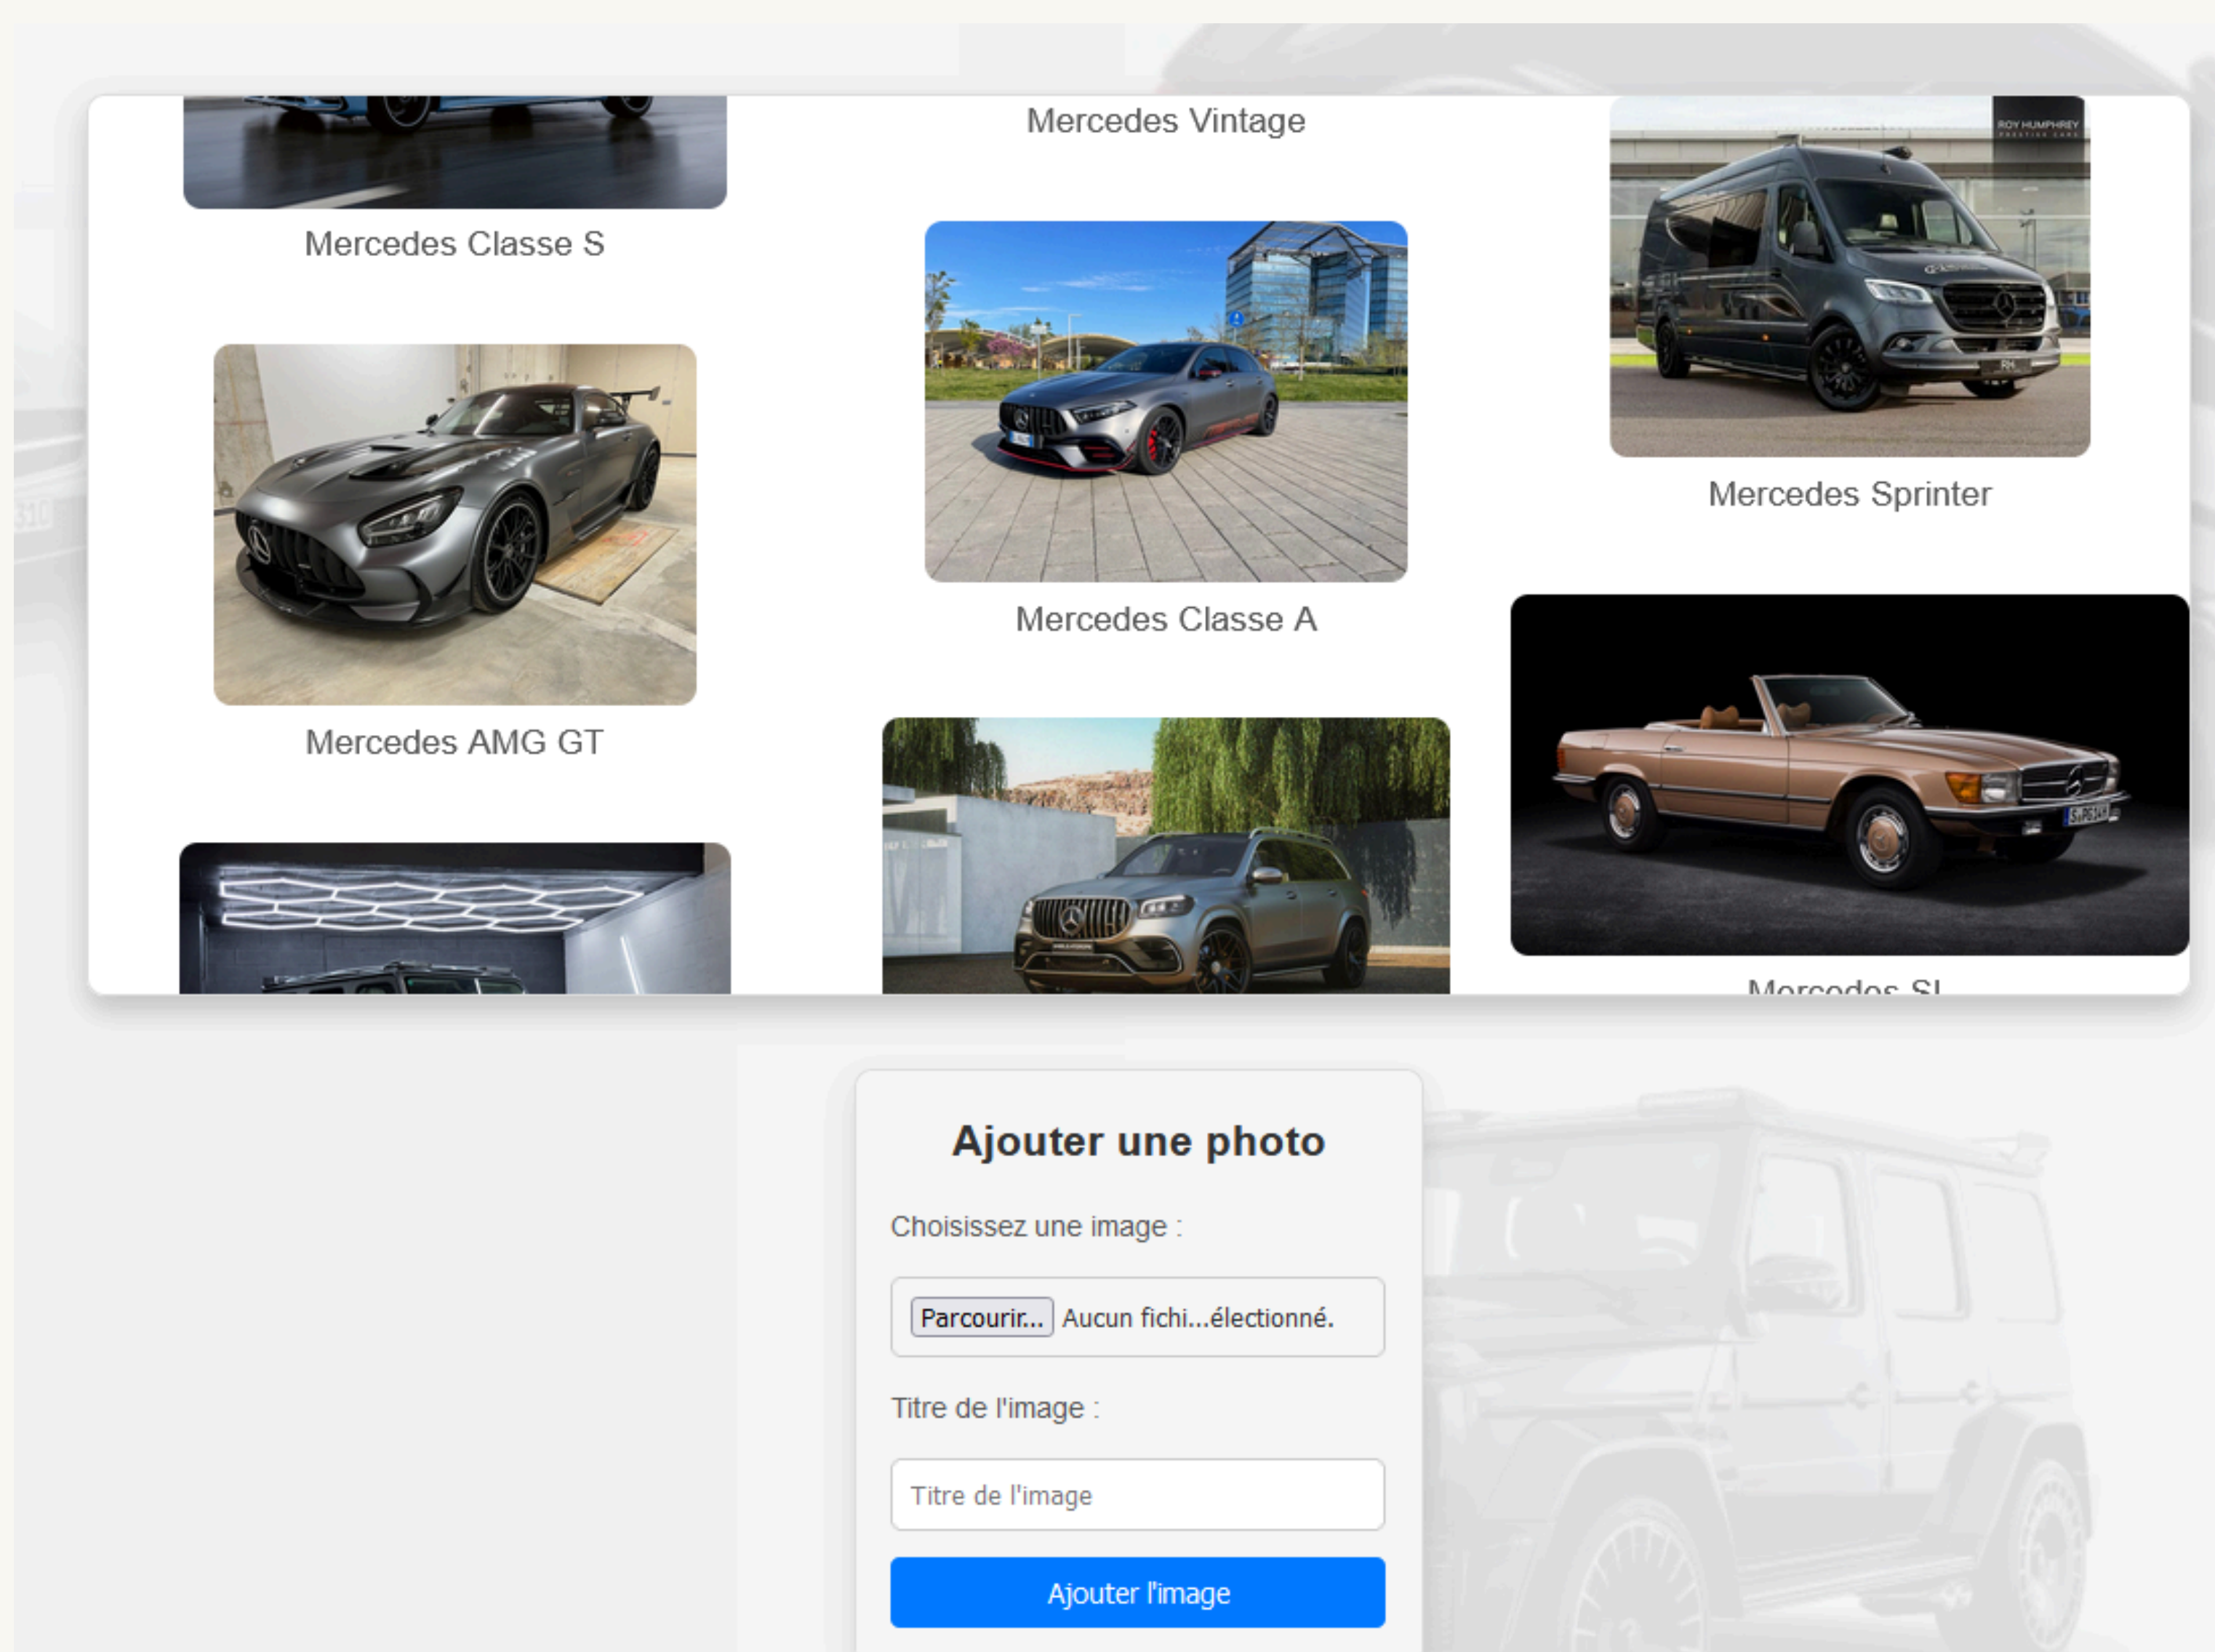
Mercedes Classe S

Mercedes Vintage

ROY HUMPHREY

Mercedes Sprinter

Mercedes Classe A

Mercedes AMG GT

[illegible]

Ajouter une photo

Choisissez une image :

Parcourir... Aucun fichi...électionné.

Titre de l'image :

Titre de l'image

Ajouter l'image